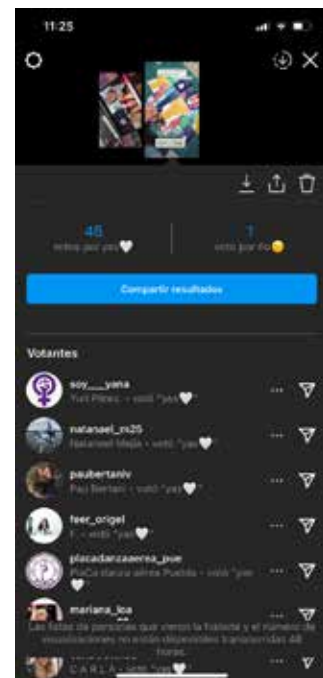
11:25

45
votos por yas🤍

1
voto por no😊

Compartir resultados

Votantes

soy___yana
Yuri Pérez · votó "yas🤍"

natanael_m25
Natanael Mejía · votó "yas🤍"

paubertaniv
Pau Bertani · votó "yas🤍"

feer_origel
f · votó "yas🤍"

placadanzaaerea_pue
PlaCa danza aérea Puebla · votó "yas 🤍"

mariana_lca
Las listas de personas que vieron la historia y el número de visualizaciones no están disponibles transcurridas 48 horas.

C A R L A · votó "yas🤍"